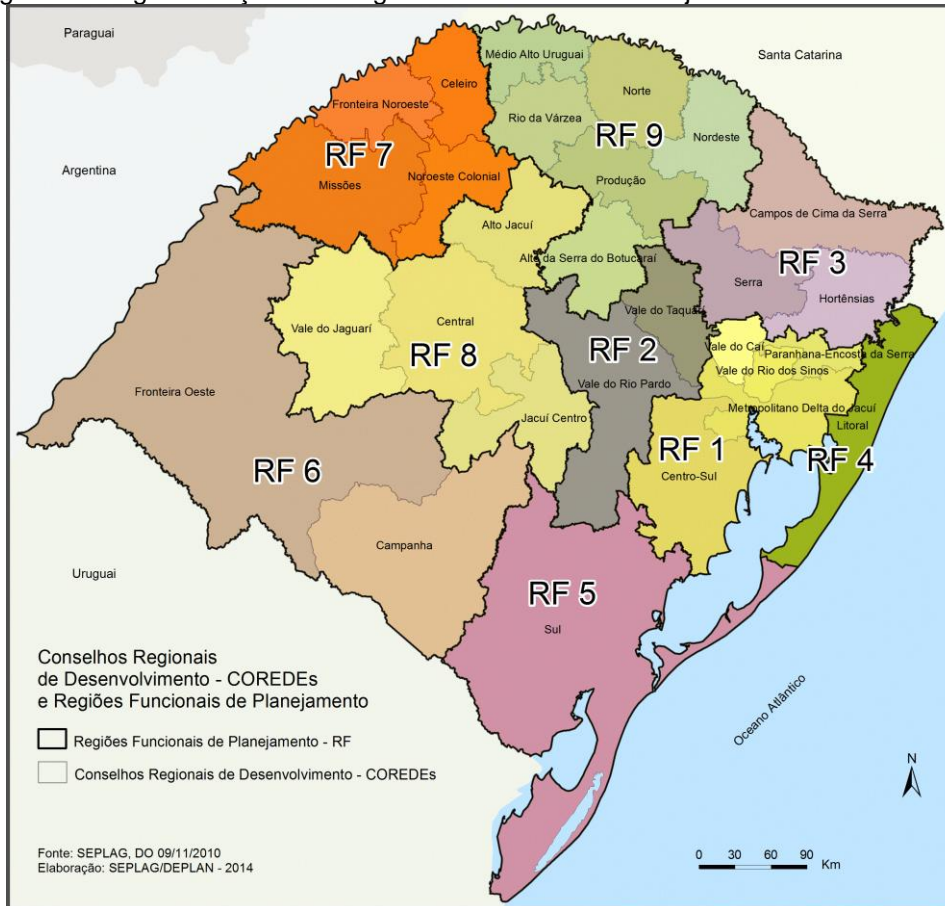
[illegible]

Paraguai

Santa Catarina

Argentina

Médio Alto Uruguai

Celeiro

Fronteira Noroeste

Rio da Várzea

Norte

Nordeste

RF 9

RF 7

Missões

Noroeste Colonial

Produção

Alto Jacuí

Campos de Cima da Serra

Alto da Serra do Botucaraí

RF 3

Serra

Hortênsias

Vale do Jaguarí

Central

RF 8

Vale do Taquari

RF 2

Vale do Caí

Paranhana-Encosta da Serra

Vale do Rio dos Sinos

Vale do Rio Pardo

Fronteira Oeste

Metropolitano Delta do Jacuí

Jacuí Centro

RF 1

Litoral

RF 4

RF 6

Centro-Sul

Campanha

Uruguai

RF 5

Sul

Oceano Atlântico

Conselhos Regionais de Desenvolvimento - COREDEs e Regiões Funcionais de Planejamento

Regiões Funcionais de Planejamento - RF

Conselhos Regionais de Desenvolvimento - COREDEs

N

Fonte: SEPLAG, DO 09/11/2010
Elaboração: SEPLAG/DEPLAN - 2014

0 30 60 90 Km